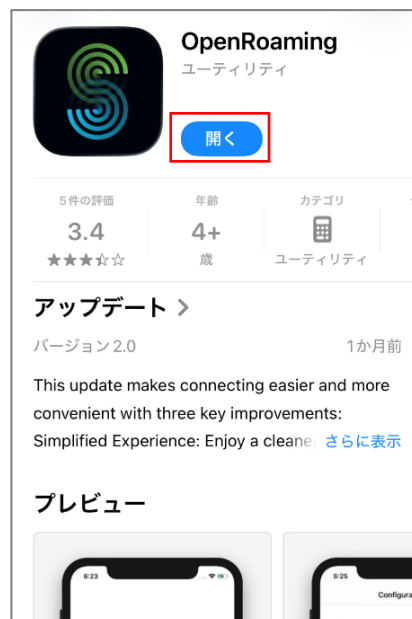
OpenRoaming
ユーティリティ

開く

5件の評価
3.4
★★★☆☆

年齢
4+
歳

カテゴリ
ユーティリティ

アップデート >

バージョン2.0

1か月前

This update makes connecting easier and more convenient with three key improvements: Simplified Experience: Enjoy a cleaner さらに表示

プレビュー

6:23

6:25

Configura